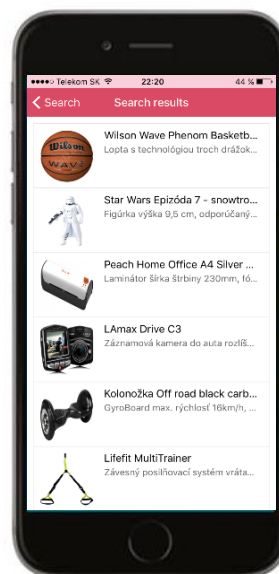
●●●●○ Telekom SK 22:20 44 %

< Search Search results

Wilson Wave Phenom Basketb...
Lopta s technológiou troch drážok...

Star Wars Epizóda 7 - snowtro...
Figúrka výška 9,5 cm, odporúčaný...

Peach Home Office A4 Silver ...
Laminátor šírka štrbiny 230mm, tó...

LAmax Drive C3
Záznamová kamera do auta rozlíš...

Kolonožka Off road black carb...
GyroBoard max. rýchlosť 16km/h,...

Lifefit MultiTrainer
Závesný posilňovací systém vráta...